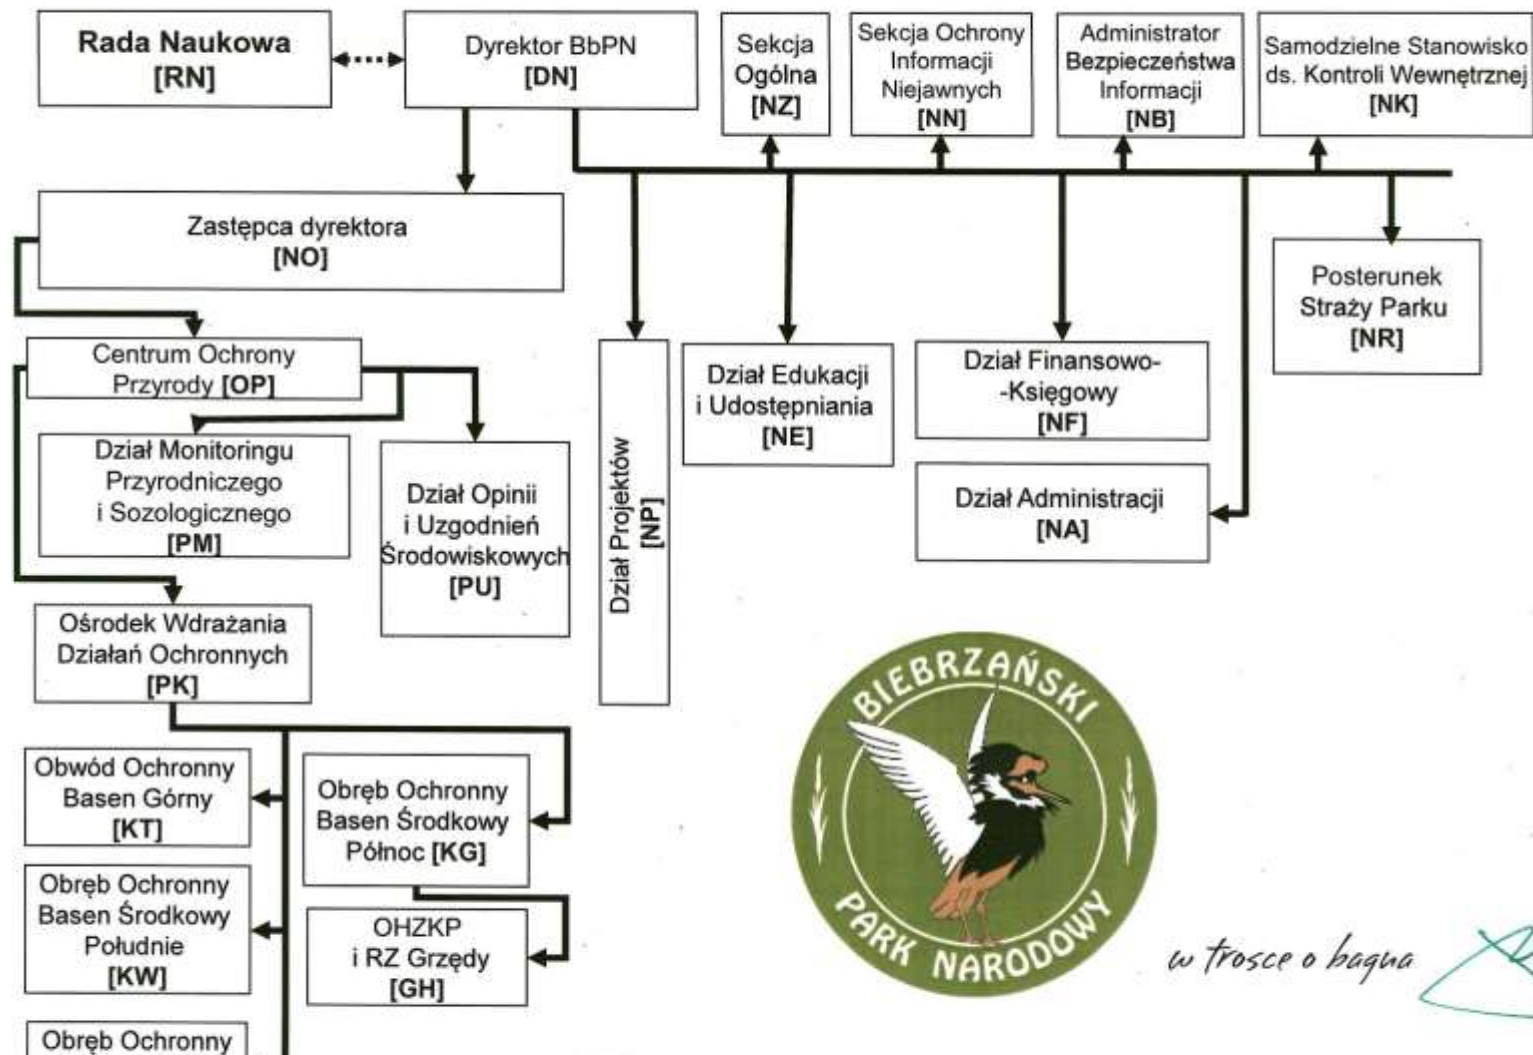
Rada Naukowa
[RN]

Dyrektor BbPN
[DN]

Sekcja Ogólna
[NZ]

Sekcja Ochrony Informacji Niejawnych
[NN]

Administrator Bezpieczeństwa Informacji
[NB]

Samodzielne Stanowisko ds. Kontroli Wewnętrznej
[NK]

Zastępca dyrektora
[NO]

Posterunek Straży Parku
[NR]

Centrum Ochrony Przyrody [OP]

Dział Monitoringu Przyrodniczego i Sozologicznego
[PM]

Dział Opinii i Uzgodnień Środowiskowych
[PU]

Dział Projektów
[NP]

Dział Edukacji i Udostępniania
[NE]

Dział Finansowo-Księgowy
[NF]

Dział Administracji
[NA]

Ośrodek Wdrażania Działań Ochronnych
[PK]

Obwód Ochronny Basen Górny
[KT]

Obręb Ochronny Basen Środkowy Północ [KG]

Obręb Ochronny Basen Środkowy Południe
[KW]

OHZKP i RZ Grzędy
[GH]

Obręb Ochronny

BIEBRZAŃSKI PARK NARODOWY

w trosce o bagna